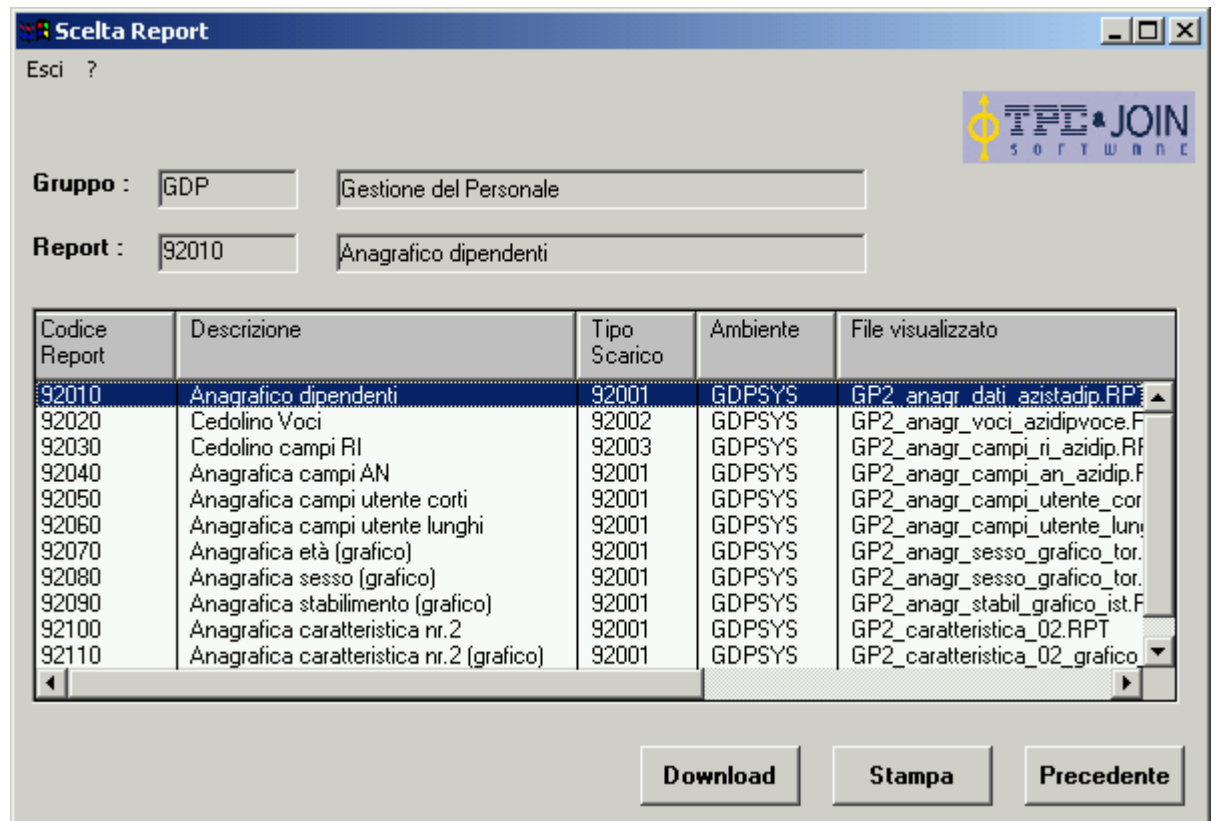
Scelta Report

Esci ?

TPC & JOIN SOFTWARE

Gruppo : GDP Gestione del Personale

Report : 92010 Anagrafico dipendenti

| Codice Report | Descrizione | Tipo Scarico | Ambiente | File visualizzato |
|---|---|---|---|---|
| 92010 | Anagrafico dipendenti | 92001 | GDPSYS | GP2_anagr_dati_azistadip.RP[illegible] |
| 92020 | Cedolino Voci | 92002 | GDPSYS | GP2_anagr_voci_azidipvoce.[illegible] |
| 92030 | Cedolino campi RI | 92003 | GDPSYS | GP2_anagr_campi_ri_azidip.R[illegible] |
| 92040 | Anagrafica campi AN | 92001 | GDPSYS | GP2_anagr_campi_an_azidip.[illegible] |
| 92050 | Anagrafica campi utente corti | 92001 | GDPSYS | GP2_anagr_campi_utente_cor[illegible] |
| 92060 | Anagrafica campi utente lunghi | 92001 | GDPSYS | GP2_anagr_campi_utente_lun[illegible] |
| 92070 | Anagrafica età (grafico) | 92001 | GDPSYS | GP2_anagr_sesso_grafico_tor.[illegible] |
| 92080 | Anagrafica sesso (grafico) | 92001 | GDPSYS | GP2_anagr_sesso_grafico_tor.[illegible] |
| 92090 | Anagrafica stabilimento (grafico) | 92001 | GDPSYS | GP2_anagr_stabil_grafico_ist.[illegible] |
| 92100 | Anagrafica caratteristica nr.2 | 92001 | GDPSYS | GP2_caratteristica_02.RPT |
| 92110 | Anagrafica caratteristica nr.2 (grafico) | 92001 | GDPSYS | GP2_caratteristica_02_grafico_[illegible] |

Download Stampa Precedente